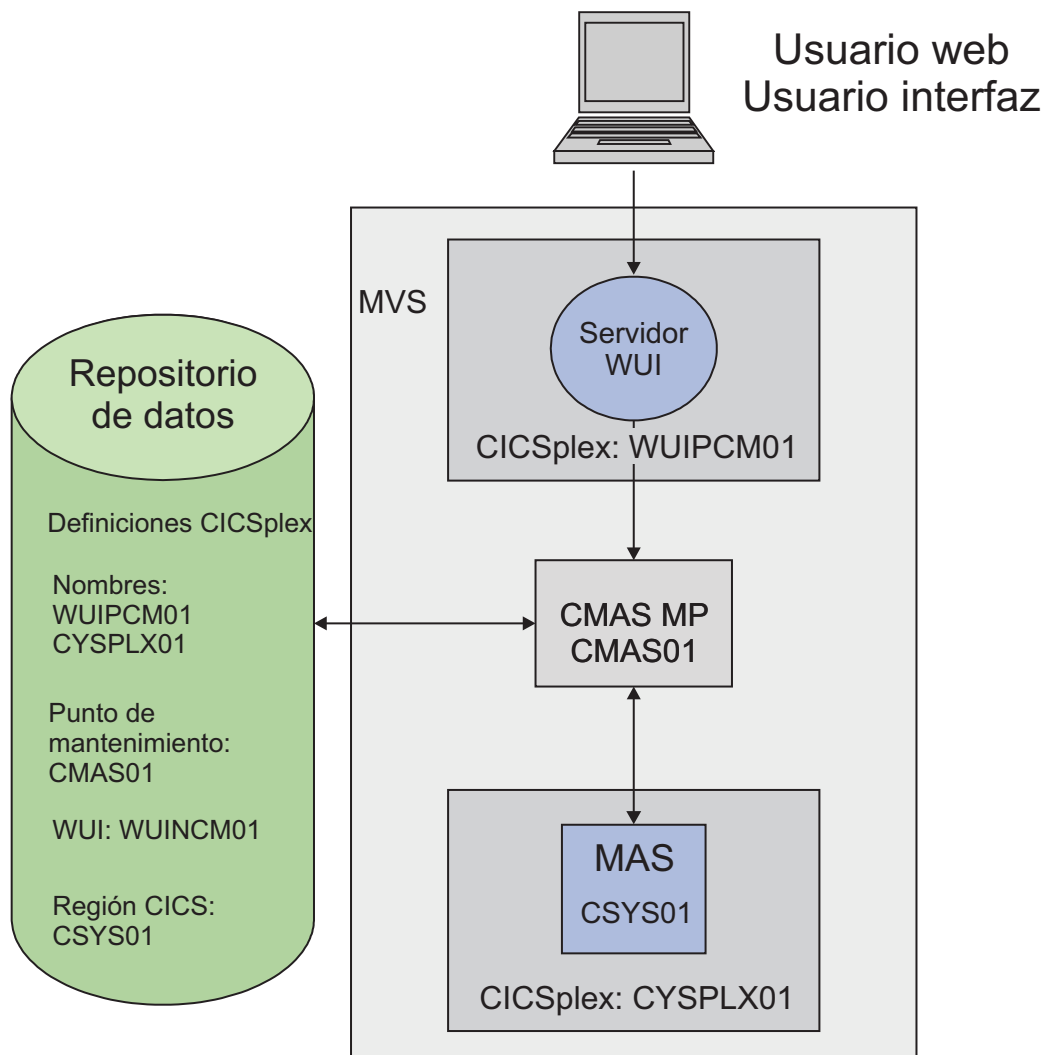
Usuario web
Usuario interfaz

MVS

Servidor
WUI

CICSplex: WUIPCM01

Repositorio
de datos

Definiciones CICSplex

Nombres:
WUIPCM01
CYSPLX01

Punto de
mantenimiento:
CMAS01

WUI: WUINCM01

Región CICS:
CSYS01

CMAS MP
CMAS01

MAS
CSYS01

CICSplex: CYSPLX01